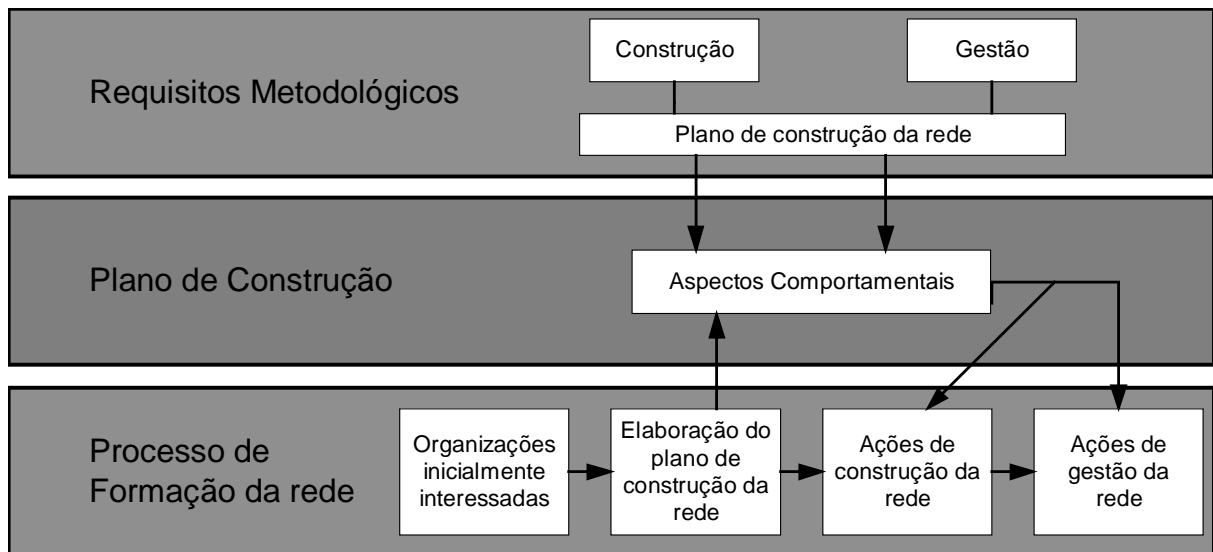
Requisitos Metodológicos

Construção

Gestão

Plano de construção da rede

Plano de Construção

Aspectos Comportamentais

Processo de Formação da rede

Organizações inicialmente interessadas

Elaboração do plano de construção da rede

Ações de construção da rede

Ações de gestão da rede